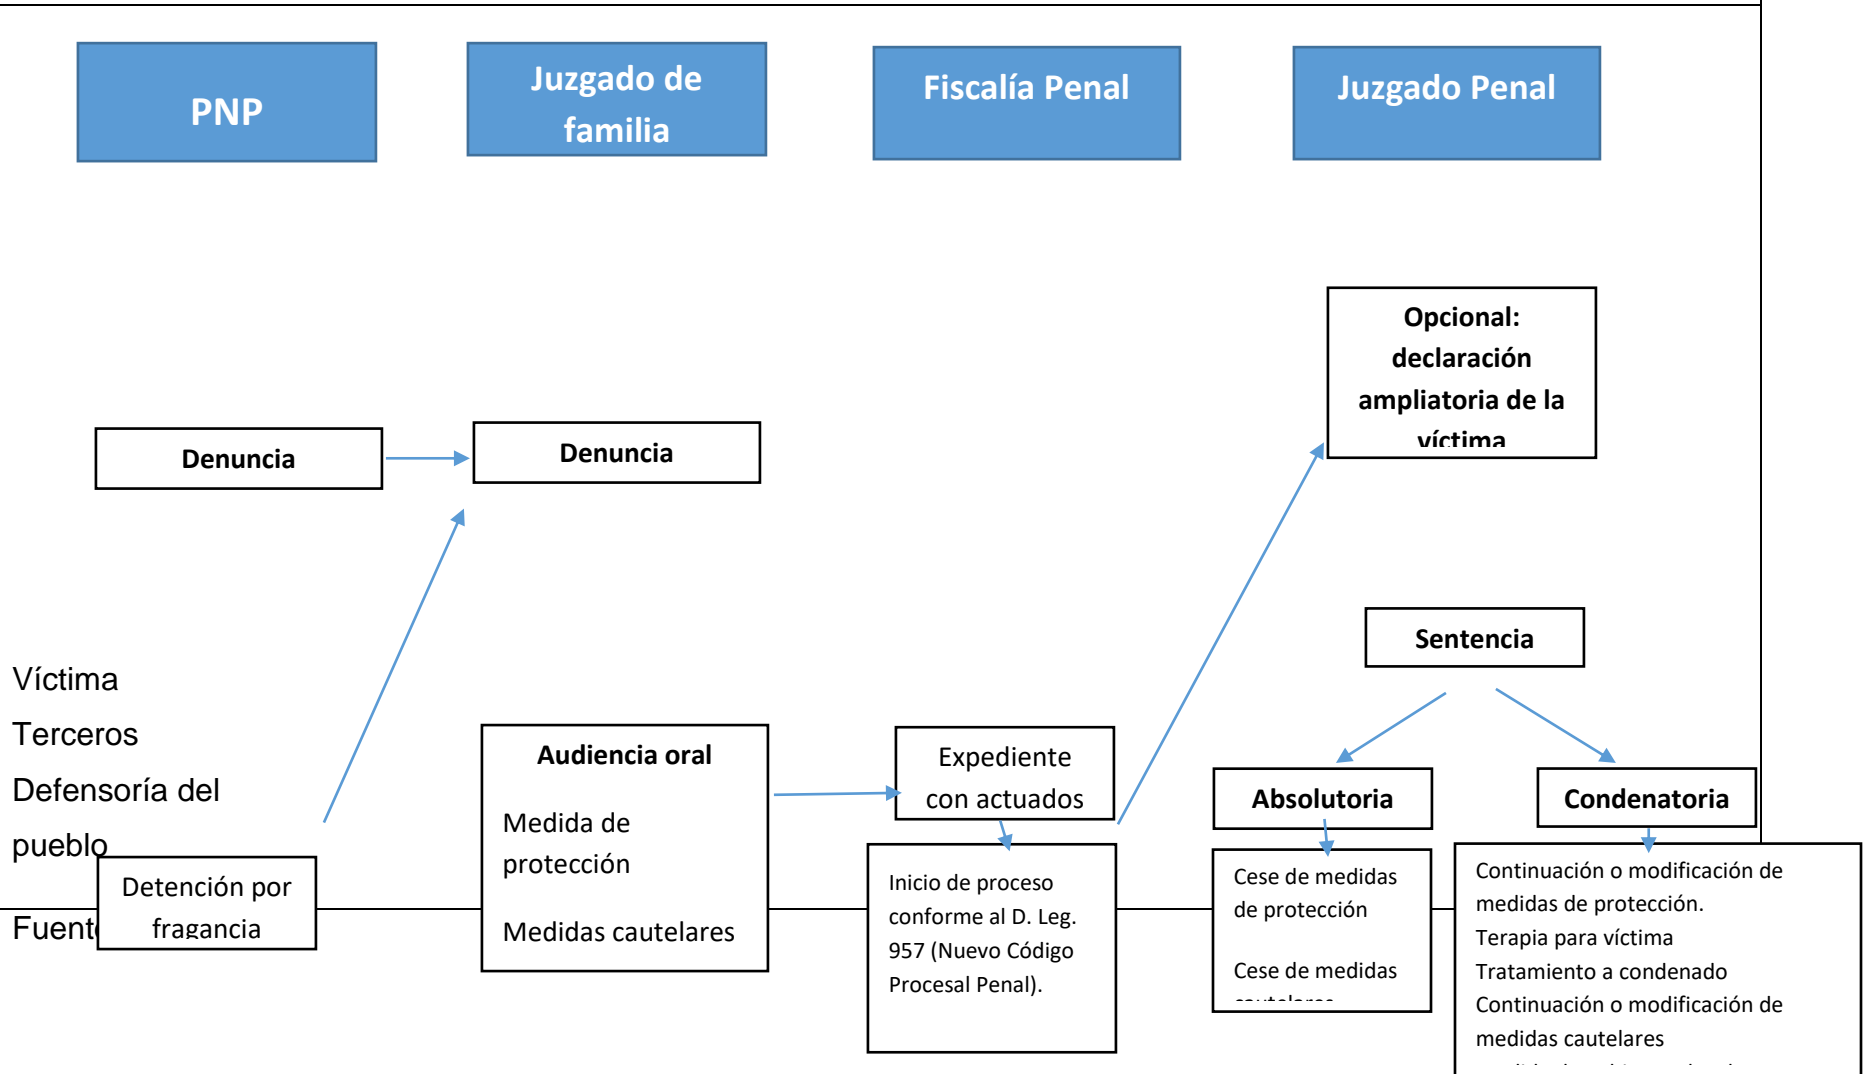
PNP

Juzgado de familia

Fiscalía Penal

Juzgado Penal

Opcional: declaración ampliatoria de la víctima

Denuncia

Denuncia

Sentencia

Víctima

Terceros

Defensoría del pueblo

Fuent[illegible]

Detención por fragancia

Audiencia oral

Medida de protección

Medidas cautelares

Expediente con actuados

Inicio de proceso conforme al D. Leg. 957 (Nuevo Código Procesal Penal).

Absolutoria

Cese de medidas de protección

Cese de medidas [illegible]

Condenatoria

Continuación o modificación de medidas de protección.

Terapia para víctima

Tratamiento a condenado

Continuación o modificación de medidas cautelares

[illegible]